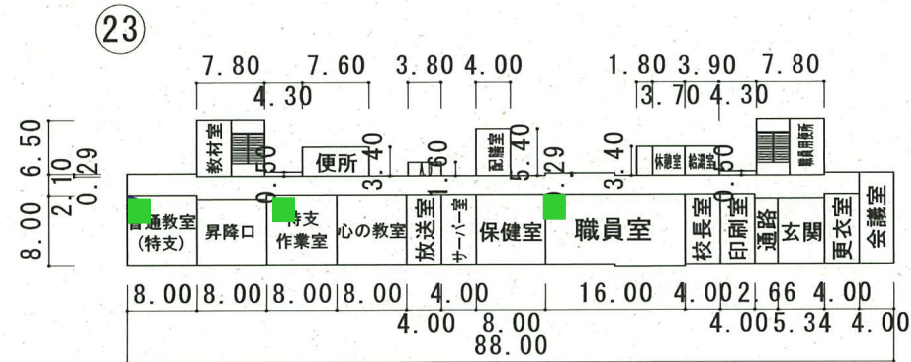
㉓

7.80 7.60 3.80 4.00 1.80 3.90 7.80
4.30 3.70 4.30

6.50
2.10
0.29
8.00

教材室 便所 配膳室 実験室 給湯室 職員更衣所
0.50 3.40 1.50 5.40 0.29 3.40 0.50

普通教室（特支） 昇降口 特支作業室 心の教室 放送室 サーバー室 保健室 職員室 校長室 印刷室 通路 玄関 更衣室 会議室

8.00 8.00 8.00 8.00 4.00 16.00 4.00 2.66 4.00
4.00 8.00 4.00 5.34 4.00
88.00